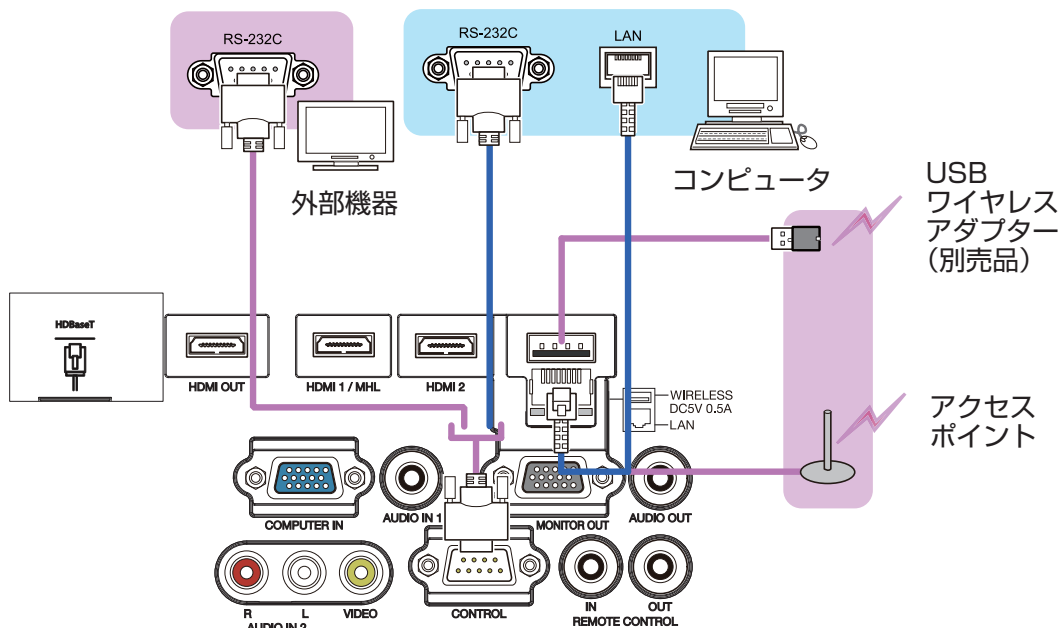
RS-232C

RS-232C

LAN

外部機器

コンピュータ

USB
ワイヤレス
アダプター
(別売品)

HDBaseT

HDMI OUT

HDMI 1 / MHL

HDMI 2

WIRELESS
DC5V 0.5A

LAN

アクセス
ポイント

COMPUTER IN

AUDIO IN 1

MONITOR OUT

AUDIO OUT

R

L

VIDEO

AUDIO IN 2

CONTROL

IN

OUT

REMOTE CONTROL